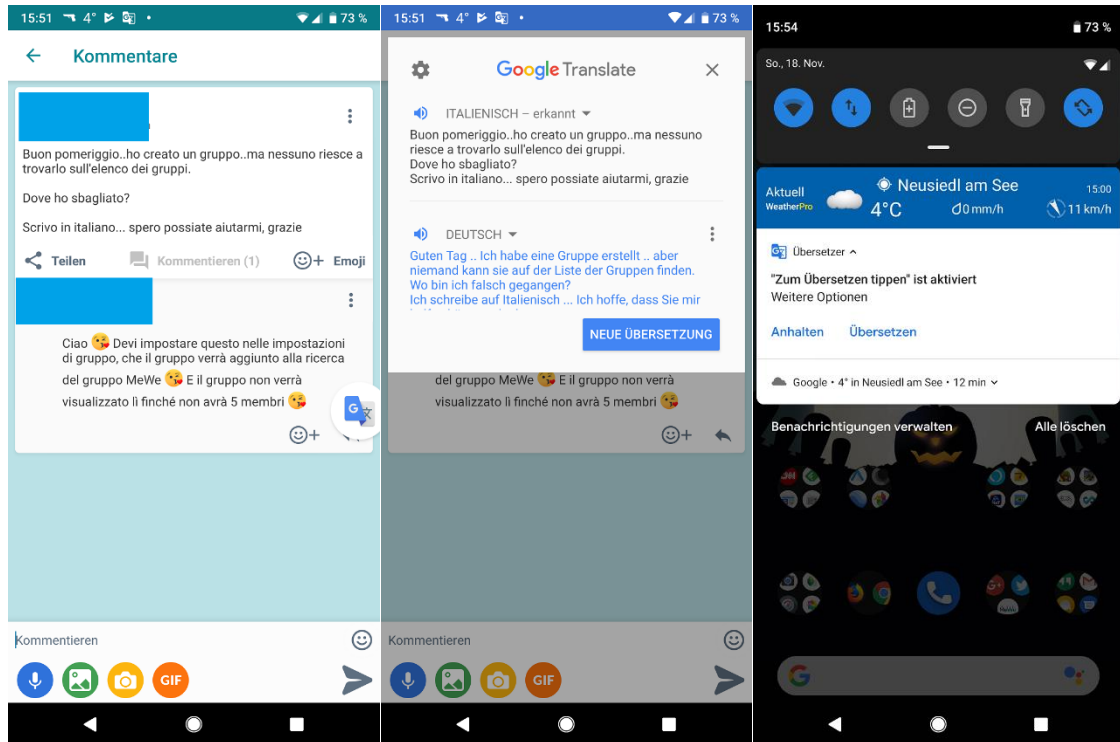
15:51 4° 73 %

Kommentare

Buon pomeriggio..ho creato un gruppo..ma nessuno riesce a trovarlo sull'elenco dei gruppi.

Dove ho sbagliato?

Scrivo in italiano... spero possiate aiutarmi, grazie

Teilen Kommentieren (1) Emoji

Ciao 😘 Devi impostare questo nelle impostazioni di gruppo, che il gruppo verrà aggiunto alla ricerca del gruppo MeWe 😘 E il gruppo non verrà visualizzato lì finché non avrà 5 membri 😘

Kommentieren

GIF

15:51 4° 73 %

Google Translate

ITALIENISCH – erkannt

Buon pomeriggio..ho creato un gruppo..ma nessuno riesce a trovarlo sull'elenco dei gruppi.
Dove ho sbagliato?
Scrivo in italiano... spero possiate aiutarmi, grazie

DEUTSCH

Guten Tag .. Ich habe eine Gruppe erstellt .. aber niemand kann sie auf der Liste der Gruppen finden.
Wo bin ich falsch gegangen?
Ich schreibe auf Italienisch ... Ich hoffe, dass Sie mir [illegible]

NEUE ÜBERSETZUNG

del gruppo MeWe 😘 E il gruppo non verrà visualizzato lì finché non avrà 5 membri 😘

Kommentieren

GIF

15:54 73 %

So., 18. Nov.

Aktuell WeatherPro Neusiedl am See 15:00
4°C 0 mm/h 11 km/h

Übersetzer

"Zum Übersetzen tippen" ist aktiviert
Weitere Optionen

Anhalten Übersetzen

Google • 4° in Neusiedl am See • 12 min

Benachrichtigungen verwalten Alle löschen